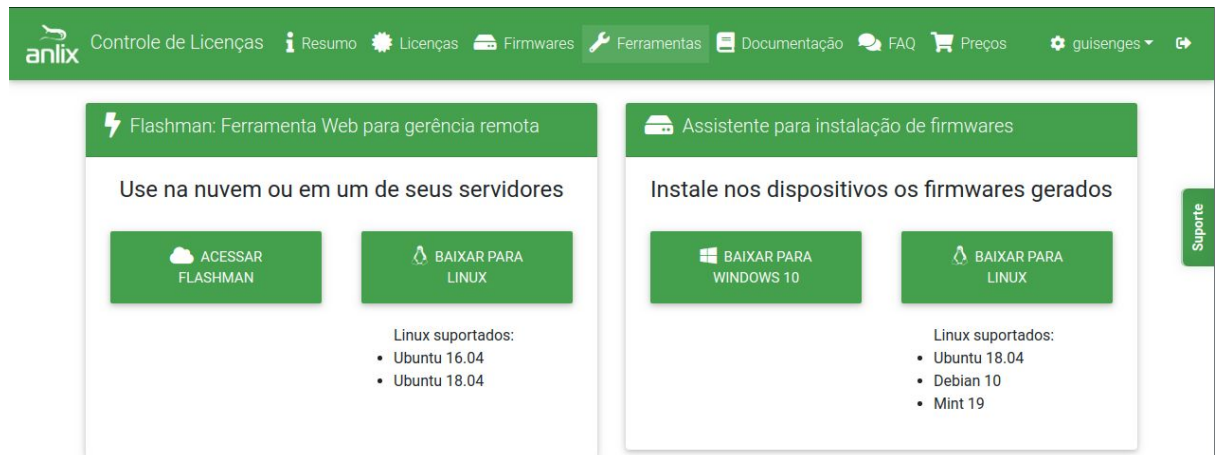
anlix Controle de Licenças Resumo Licenças Firmwares Ferramentas Documentação FAQ Preços guisenges

Flashman: Ferramenta Web para gerência remota

Use na nuvem ou em um de seus servidores

ACESSAR FLASHMAN

BAIXAR PARA LINUX

Linux suportados:
- Ubuntu 16.04
- Ubuntu 18.04

Assistente para instalação de firmwares

Instale nos dispositivos os firmwares gerados

BAIXAR PARA WINDOWS 10

BAIXAR PARA LINUX

Linux suportados:
- Ubuntu 18.04
- Debian 10
- Mint 19

Suporte